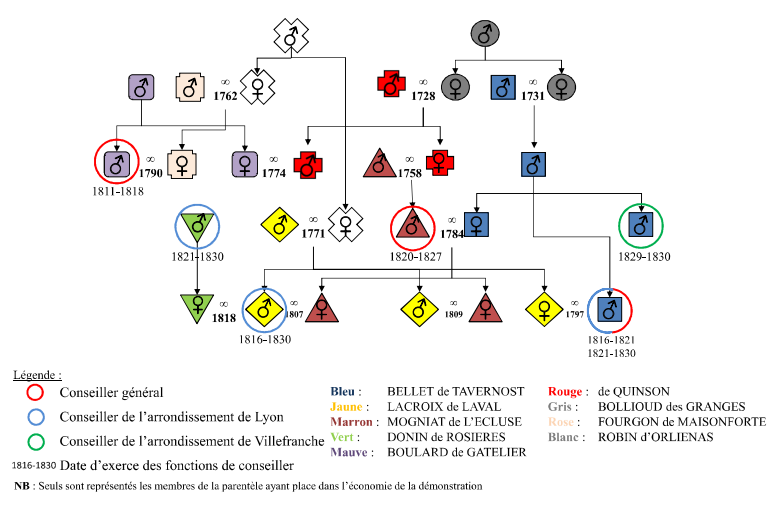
♂

♂

♂ ♂ ∞ ♀ ♂ ∞ ♀ ♂ ∞ ♀
1762 1728 1731

♂ ∞ ♀ ♂ ∞ ♂ ♂ ∞ ♀ ♂
1790 1774 1758
1811-1818

♂ ♂ ∞ ♀ ♂ ∞ ♀ ♂
1771 1784
1821-1830 1820-1827 1829-1830

♂ ∞ ♂ ∞ ♀ ♂ ∞ ♀ ♀ ∞ ♂
♀ 1818 1807 1809 1797
1816-1830 1816-1821
1821-1830

Légende :
Conseiller général
Conseiller de l'arrondissement de Lyon
Conseiller de l'arrondissement de Villefranche
1816-1830 Date d'exerce des fonctions de conseiller

| | | | |
|---|---|---|---|
| Bleu : | BELLET de TAVERNOST | Rouge : | de QUINSON |
| Jaune : | LACROIX de LAVAL | Gris : | BOLLIOUD des GRANGES |
| Marron : | MOGNIAT de L'ECLUSE | Rose : | FOURGON de MAISONFORTE |
| Vert : | DONIN de ROSIERES | Blanc : | ROBIN d'ORLIENAS |
| Mauve : | BOULARD de GATELIER | | |

NB : Seuls sont représentés les membres de la parentèle ayant place dans l'économie de la démonstration